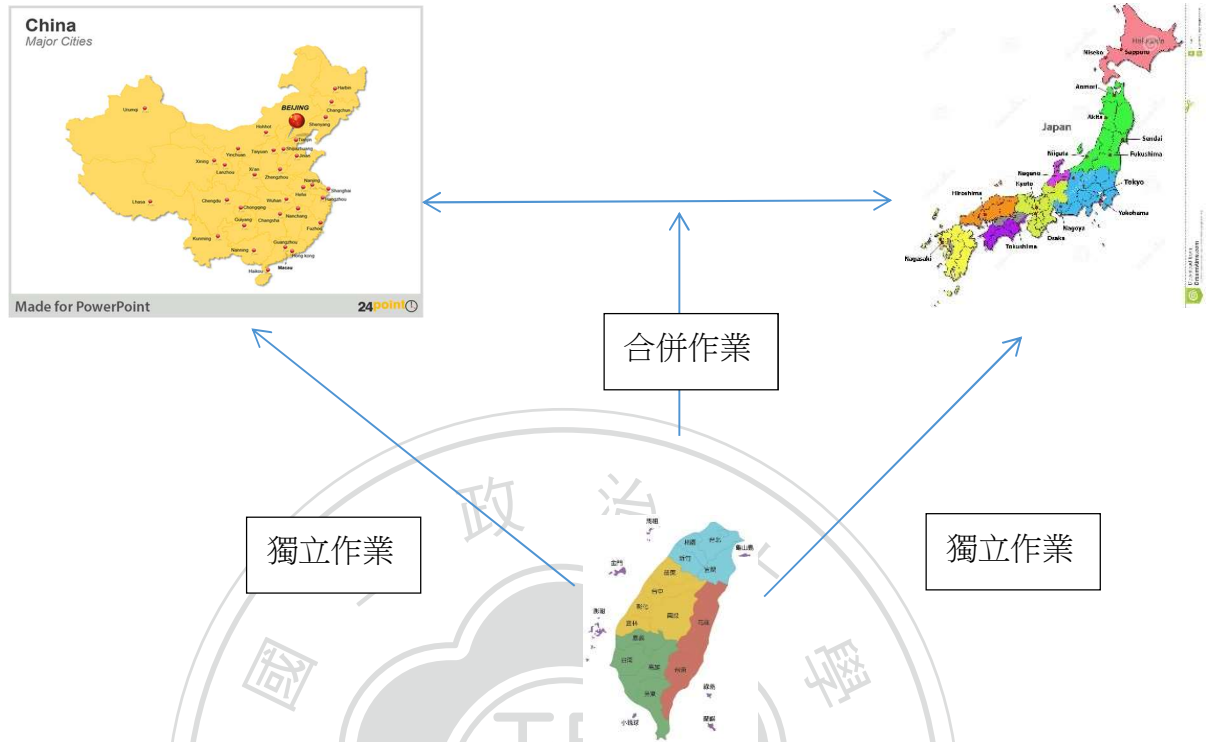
China
Major Cities

Urumqi
Harbin
Changchun
BEIJING
Hohhot
Shenyang
Tianjin
Taiyuan
Shijiazhuang
Jinan
Xining
Yinchuan
Lanzhou
Xi'an
Zhengzhou
Nanjing
Shanghai
Hefei
Lhasa
Chengdu
Chongqing
Wuhan
Hangzhou
Nanchang
Guiyang
Changsha
Fuzhou
Kunming
Guangzhou
Nanning
Hong Kong
Haikou
Macau

Made for PowerPoint
24point

Japan
Hokkaido
Niseko
Sapporo
Aomori
Akita
Sendai
Niigata
Fukushima
Nagano
Hiroshima
Kyoto
Tokyo
Yokohama
Nagoya
Osaka
Tokushima
Kagoshima

合併作業

獨立作業

獨立作業

政
治
國
學

馬祖
台北
桃園
宜蘭
新竹
龜山島
金門
苗栗
台中
彰化
澎湖
南投
花蓮
雲林
嘉義
台南
高雄
台東
綠島
屏東
蘭嶼
小琉球